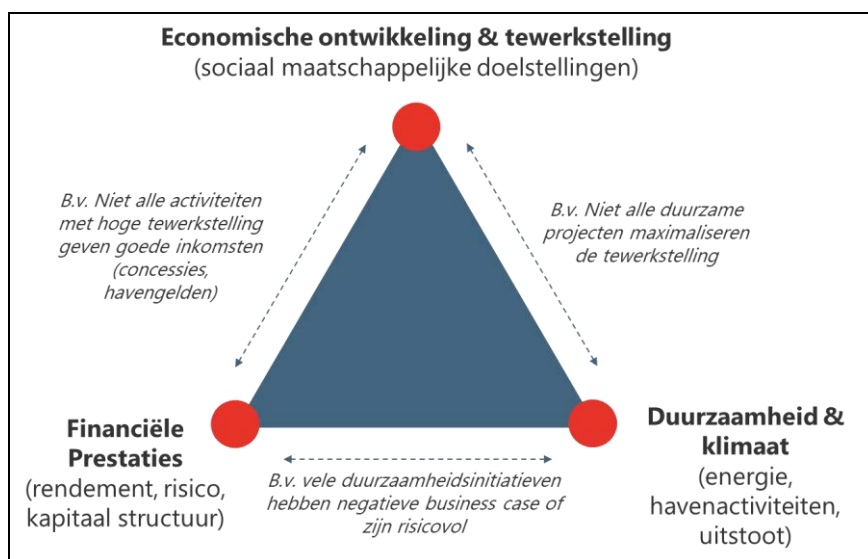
**Economische ontwikkeling & tewerkstelling**
(sociaal maatschappelijke doelstellingen)

*B.v. Niet alle activiteiten met hoge tewerkstelling geven goede inkomsten (concessies, havengelden)*

*B.v. Niet alle duurzame projecten maximaliseren de tewerkstelling*

**Financiële Prestaties**
(rendement, risico, kapitaal structuur)

*B.v. vele duurzaamheidsinitiatieven hebben negatieve business case of zijn risicovol*

**Duurzaamheid & klimaat**
(energie, havenactiviteiten, uitstoot)